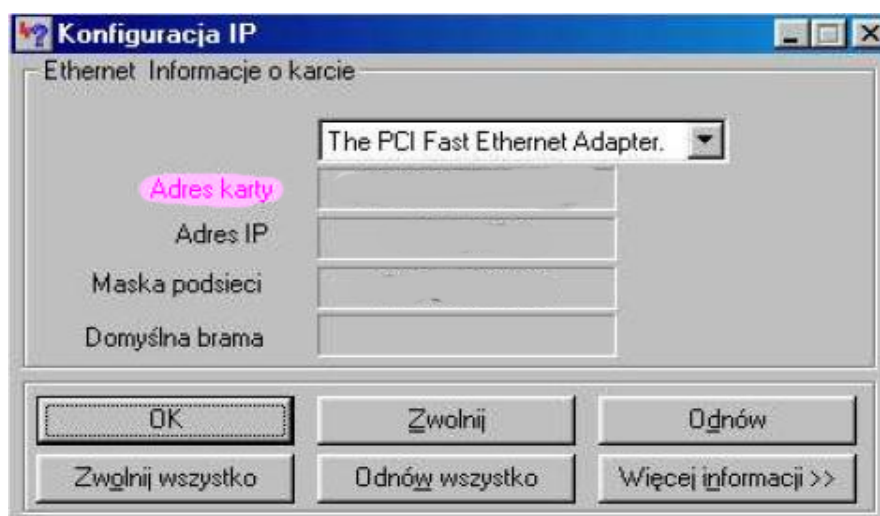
Konfiguracja IP

Ethernet Informacje o karcie

The PCI Fast Ethernet Adapter.

Adres karty

Adres IP

Maska podsieci

Domyślna brama

OK

Zwolnij

Odnów

Zwolnij wszystko

Odnów wszystko

Więcej informacji >>